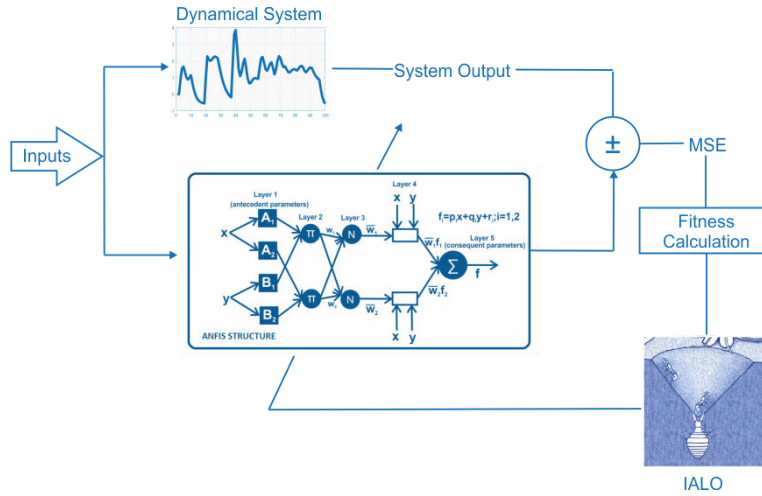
Dynamical System

System Output

Inputs

$\pm$

MSE

Fitness Calculation

Layer 1
(antecedent parameters)

Layer 2

Layer 3

Layer 4

x

y

$A_1$

$A_2$

$B_1$

$B_2$

$\Pi$

$\Pi$

N

N

$w_1$

$w_2$

$\overline{w}_1$

$\overline{w}_2$

$f_i=p_ix+q_iy+r_i;i=1,2$

Layer 5
(consequent parameters)

$\overline{w}_1f_1$

$\overline{w}_2f_2$

$\sum$

f

x y

x y

ANFIS STRUCTURE

IALO